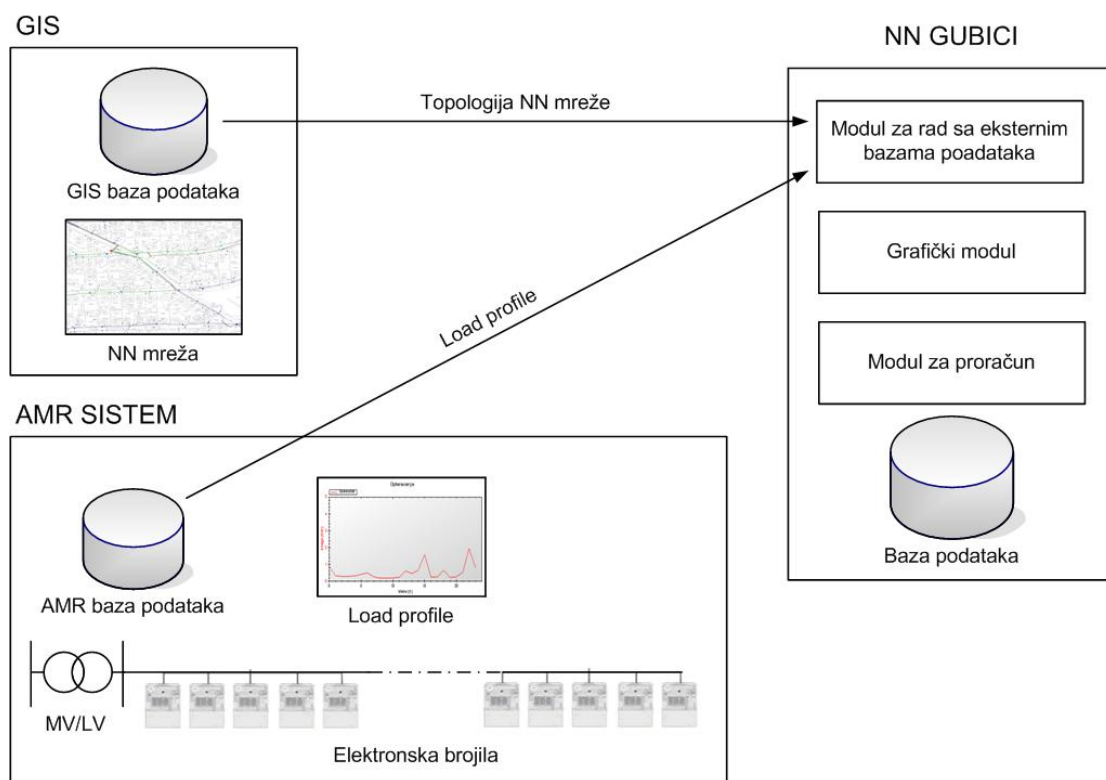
GIS

GIS baza podataka

NN mreža

Topologija NN mreže

NN GUBICI

Modul za rad sa eksternim bazama poadataka

Grafički modul

Modul za proračun

Baza podataka

Load profile

AMR SISTEM

AMR baza podataka

Opterecenje

Load profile

MV/LV

Elektronska brojila